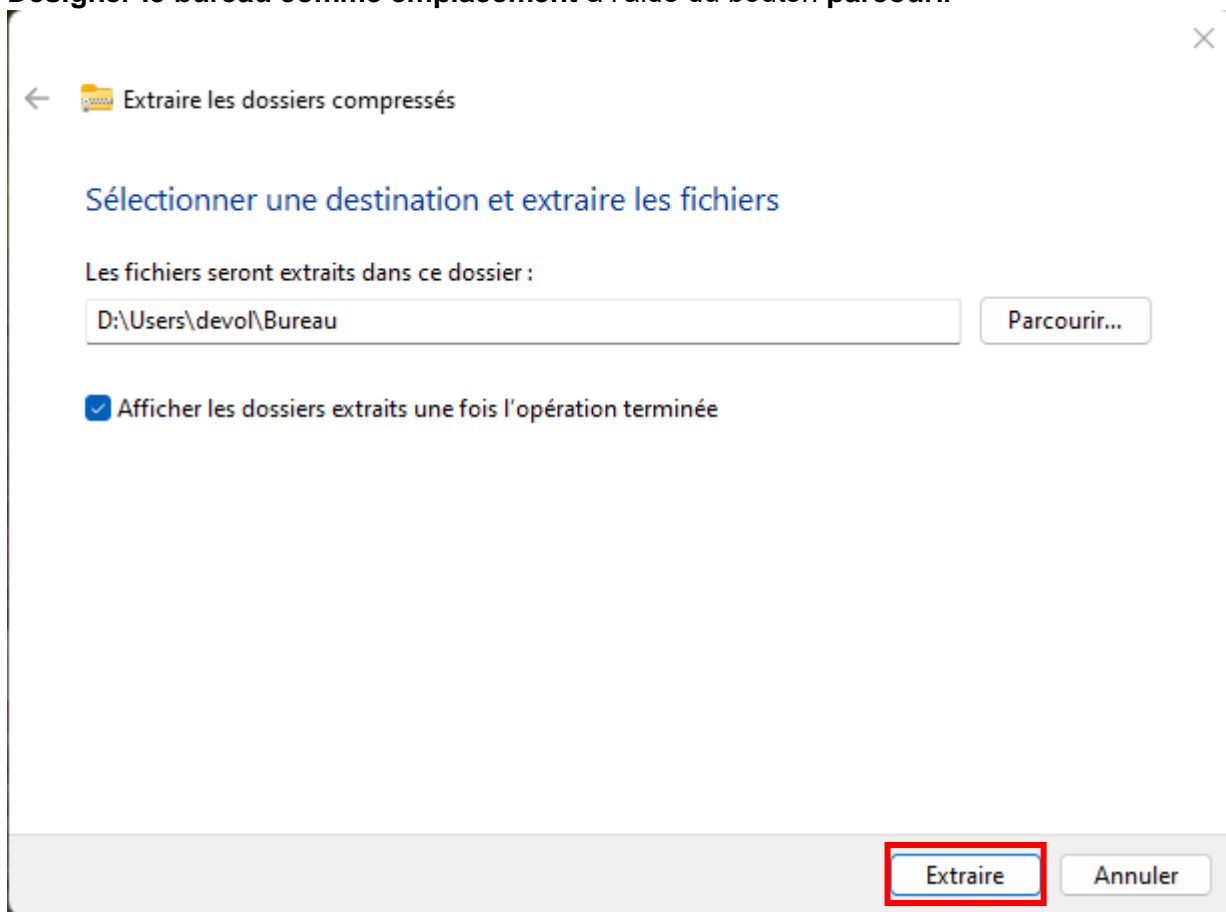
Désigner le bureau comme emplacement à l'aide du bouton parcourir.

Extraire les dossiers compressés

Sélectionner une destination et extraire les fichiers

Les fichiers seront extraits dans ce dossier :

D:\Users\devol\Bureau

Parcourir...

Afficher les dossiers extraits une fois l'opération terminée

Extraire

Annuler